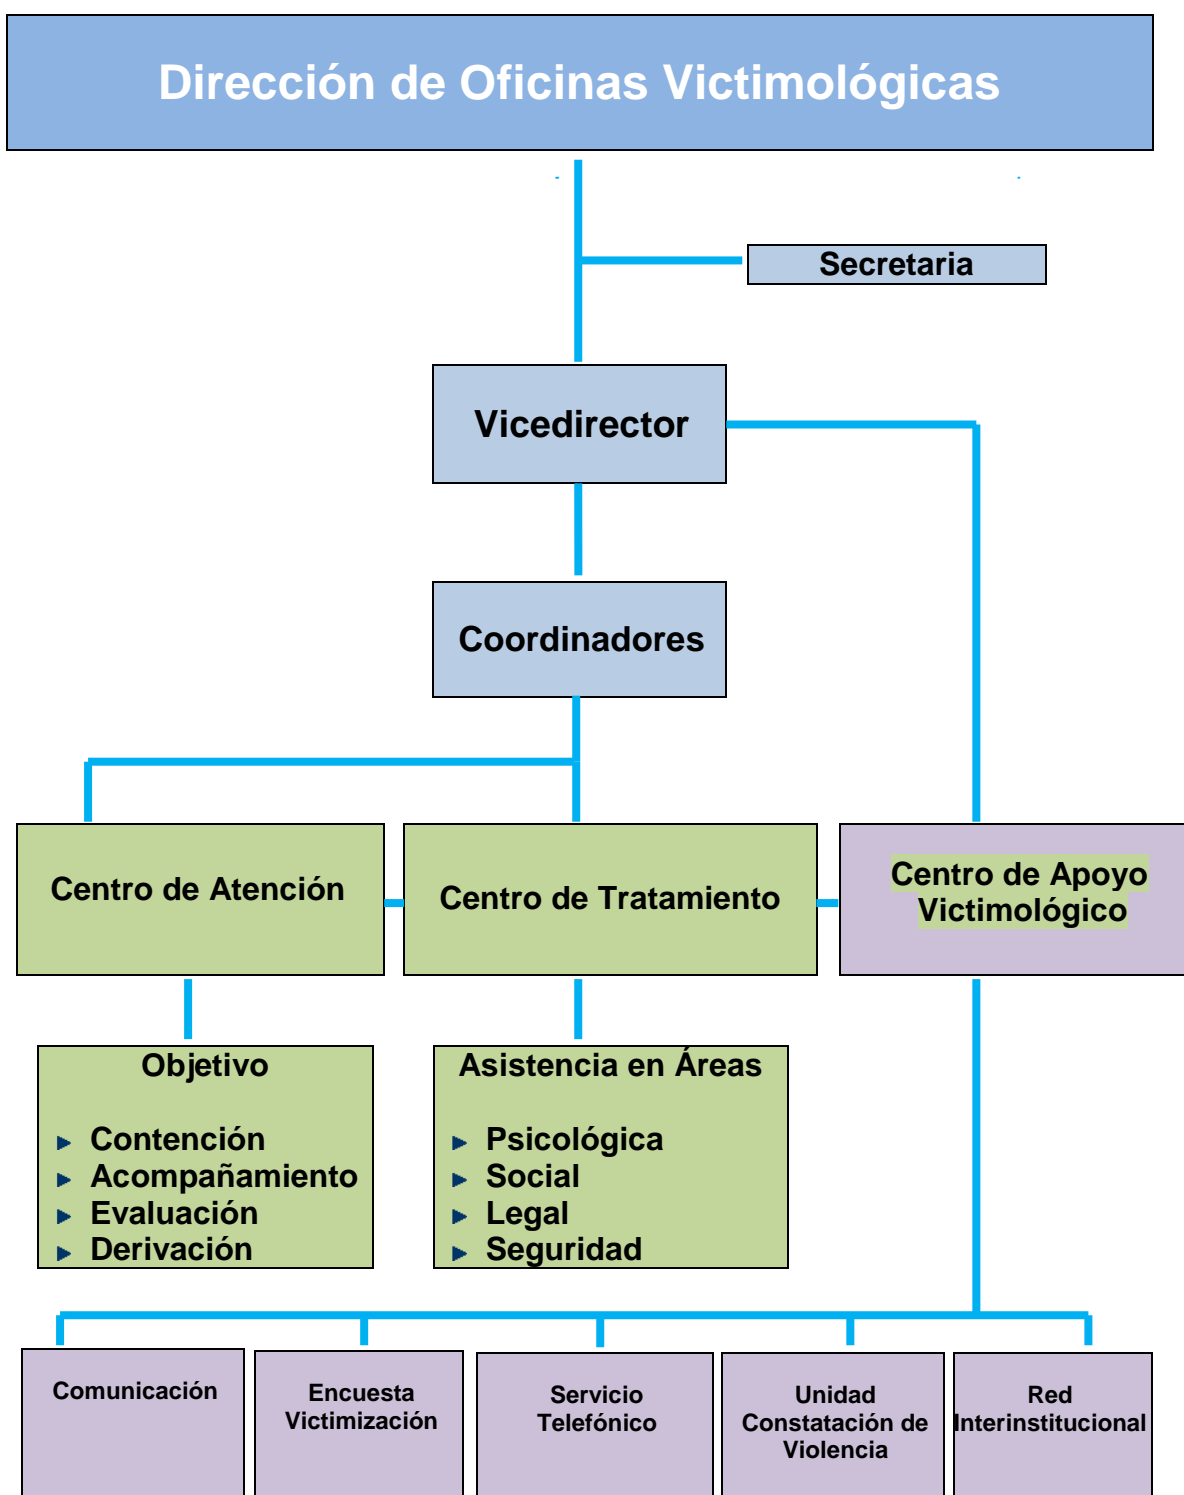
Dirección de Oficinas Victimológicas

Secretaria

Vicedirector

Coordinadores

Centro de Atención

Centro de Tratamiento

Centro de Apoyo Victimológico

Objetivo

- Contención
- Acompañamiento
- Evaluación
- Derivación

Asistencia en Áreas

- Psicológica
- Social
- Legal
- Seguridad

Comunicación

Encuesta Victimización

Servicio Telefónico

Unidad Constatación de Violencia

Red Interinstitucional